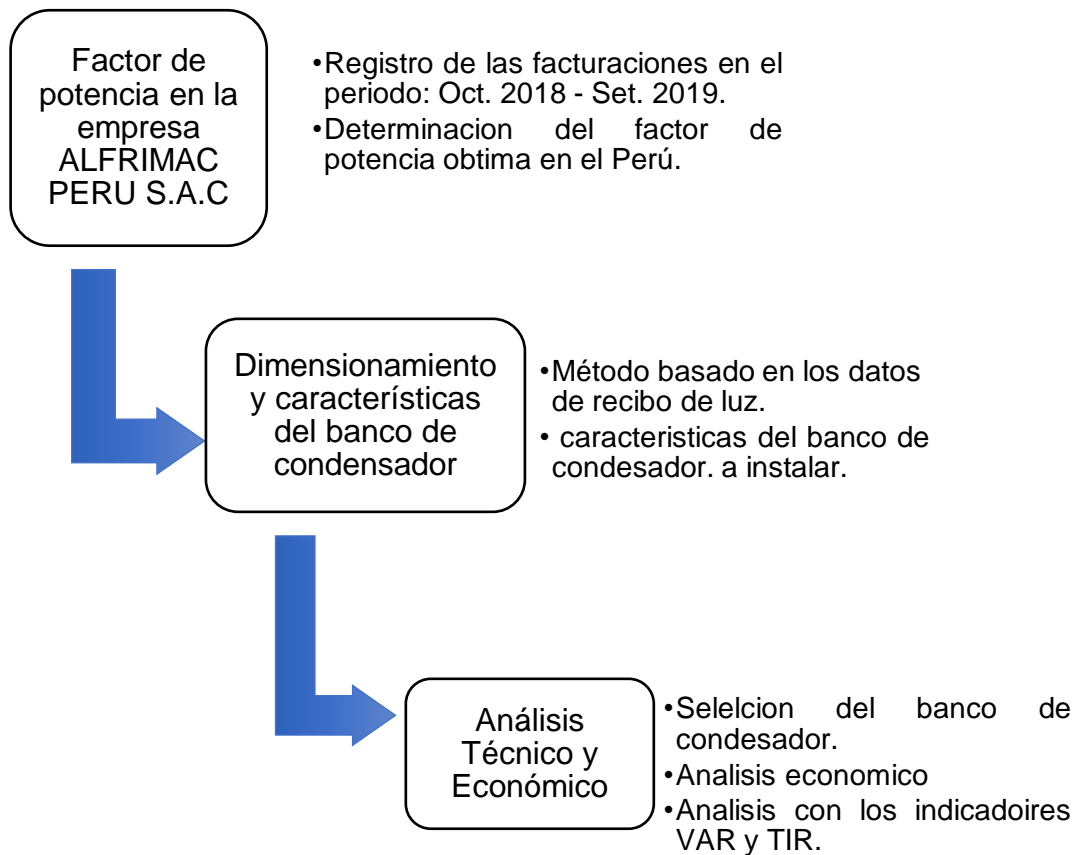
Factor de potencia en la empresa ALFRIMAC PERU S.A.C

•Registro de las facturaciones en el periodo: Oct. 2018 - Set. 2019.
•Determinacion del factor de potencia obtima en el Perú.

Dimensionamiento y características del banco de condensador

•Método basado en los datos de recibo de luz.
• caracteristicas del banco de condesador. a instalar.

Análisis Técnico y Económico

•Selelcion del banco de condesador.
•Analisis economico
•Analisis con los indicadoires VAR y TIR.